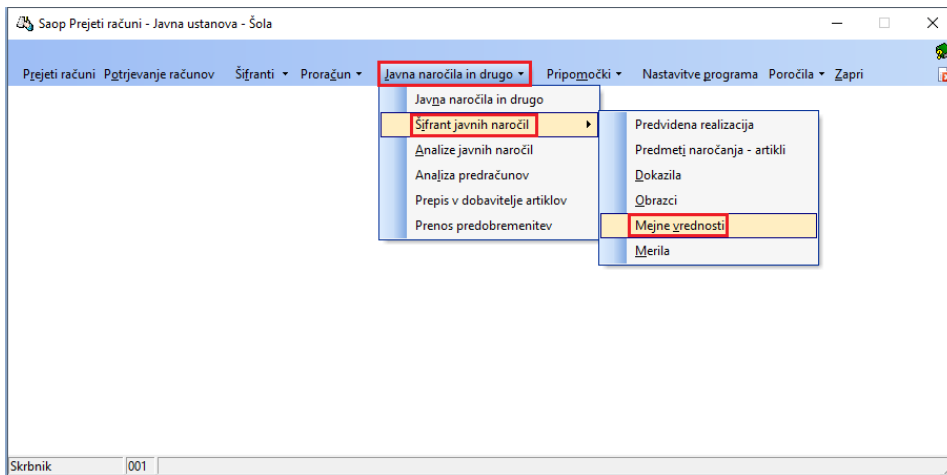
Saop Prejeti računi - Javna ustanova - Šola

Prejeti računi Potrjevanje računov Šifranti ▾ Proračun ▾ Javna naročila in drugo ▾ Pripomočki ▾ Nastavitve programa Poročila ▾ Zapri

Javna naročila in drugo
Šifrant javnih naročil
Analize javnih naročil
Analiza predračunov
Prepis v dobavitelje artiklov
Prenos predobremenitev

Predvidena realizacija
Predmeti naročanja - artikli
Dokazila
Obrazci
Mejne vrednosti
Merila

Skrbnik 001